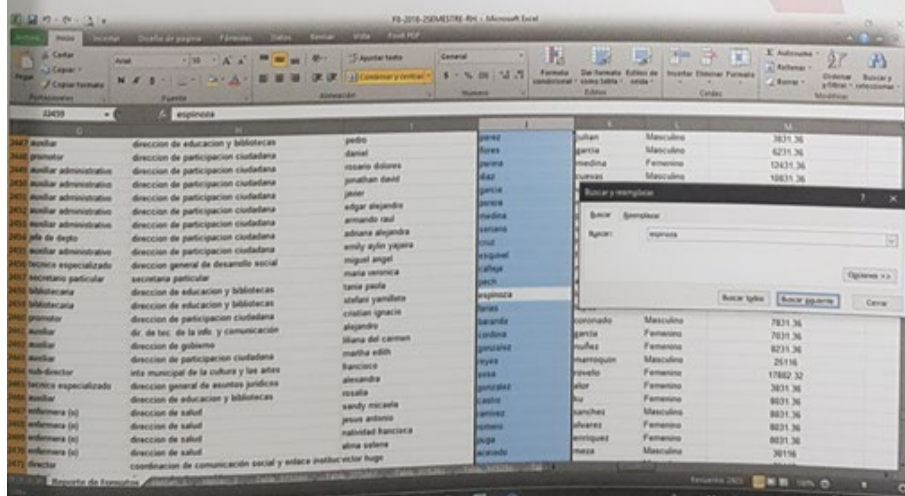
FB-2018-2SEMESTRE-RH - Microsoft Excel

Archivo Inicio Insertar Diseño de página Fórmulas Datos Revisar Vista Foxit PDF

Cortar
Copiar
Pegar
Copiar formato
Portapapeles
Arial 10
Fuente
Ajustar texto
Combinar y centrar
Alineación
General
Número
Formato condicional
Dar formato como tabla
Estilos de celda
Estilos
Insertar Eliminar Formato
Celdas
Autosuma
Rellenar
Borrar
Ordenar y filtrar
Buscar y seleccionar
Modificar

J3459 espinoza

| | | | | | | |
|---|---|---|---|---|---|---|
| auxiliar | direccion de educacion y bibliotecas | pedro | perez | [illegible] | Masculino | 3831.36 |
| promotor | direccion de participacion ciudadana | daniel | flores | garcia | Masculino | 6231.36 |
| auxiliar administrativo | direccion de participacion ciudadana | rosario dolores | pereira | medina | Femenino | 12431.36 |
| auxiliar administrativo | direccion de participacion ciudadana | jonathan david | diaz | cuevas | Masculino | 10831.36 |
| auxiliar administrativo | direccion de participacion ciudadana | javier | garcia | | | |
| auxiliar administrativo | direccion de participacion ciudadana | edgar alejandro | pereira | | | |
| auxiliar administrativo | direccion de participacion ciudadana | armando raul | medina | | | |
| auxiliar administrativo | direccion de participacion ciudadana | adriana alejandra | serrano | | | |
| jefe de depto | direccion de participacion ciudadana | emily aylin yajaira | cruz | | | |
| auxiliar administrativo | direccion de participacion ciudadana | miguel angel | esquivel | | | |
| tecnico especializado | direccion general de desarrollo social | maria veronica | calleja | | | |
| secretario particular | secretaria particular | tania paula | pech | | | |
| bibliotecaria | direccion de educacion y bibliotecas | stefani yamilleta | espinoza | | | |
| bibliotecaria | direccion de educacion y bibliotecas | cristian ignacio | farias | | | |
| promotor | direccion de participacion ciudadana | alejandro | baranda | coronado | Masculino | 7831.36 |
| auxiliar | dir. de tec. de la info. y comunicación | liliana del carmen | cardona | garcia | Femenino | 7031.36 |
| auxiliar | direccion de gobierno | martha edith | gonzalez | nuñez | Femenino | 8231.36 |
| auxiliar | direccion de participacion ciudadana | francisco | reyes | marroquin | Masculino | 25116 |
| sub-director | inta municipal de la cultura y las artes | alexandra | sosa | rovelo | Femenino | 17802.32 |
| tecnico especializado | direccion general de asuntos juridicos | rosalia | gonzalez | alor | Femenino | 3831.36 |
| auxiliar | direccion de educacion y bibliotecas | sandy micaela | castro | hu | Femenino | 8031.36 |
| enfermera (o) | direccion de salud | jesus antonio | ramirez | sanchez | Masculino | 8031.36 |
| enfermera (o) | direccion de salud | natividad francisca | romero | alvarez | Femenino | 8031.36 |
| enfermera (o) | direccion de salud | alma selene | puga | enriquez | Femenino | 8031.36 |
| enfermera (o) | direccion de salud | victor hugo | acevedo | meza | Masculino | 30116 |
| director | coordinacion de comunicación social y enlace institucional | | | | | |

Buscar y reemplazar
Buscar Reemplazar
Buscar: espinoza
Opciones >>
Buscar todos Buscar siguiente Cerrar

Reporte de Formatos
Recuento: 2833 100%